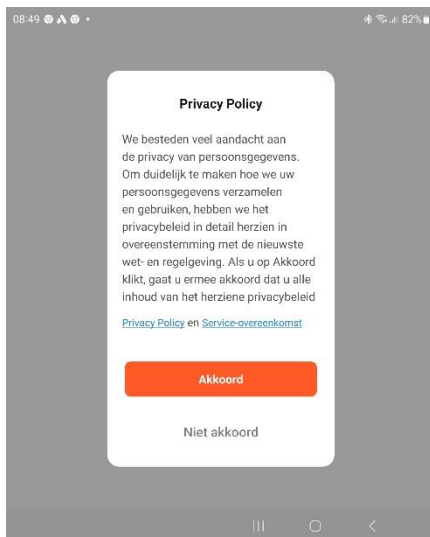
08:49 82%

Privacy Policy

We besteden veel aandacht aan de privacy van persoonsgegevens. Om duidelijk te maken hoe we uw persoonsgegevens verzamelen en gebruiken, hebben we het privacybeleid in detail herzien in overeenstemming met de nieuwste wet- en regelgeving. Als u op Akkoord klikt, gaat u ermee akkoord dat u alle inhoud van het herziene privacybeleid

Privacy Policy en Service-overeenkomst

Akkoord

Niet akkoord